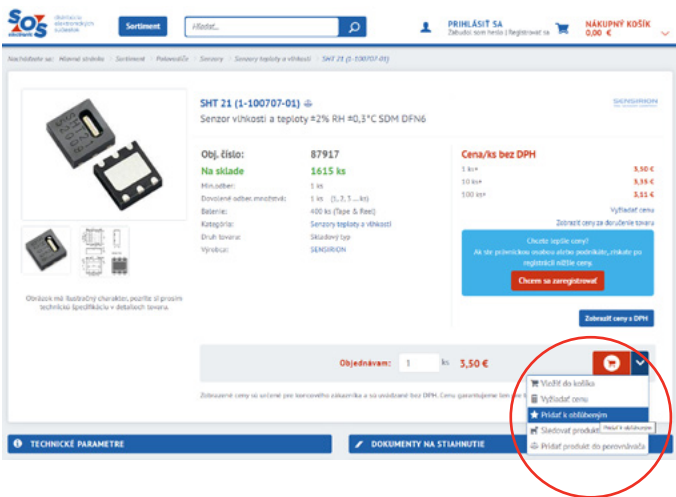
SOS electronic

Sortiment

Hľadať...

PRIHLÁSIŤ SA
Zabudol som heslo | Registrovať sa

NÁKUPNÝ KOŠÍK
0,00 €

Nachádzate sa: Hlavná stránka › Sortiment › Polovodiče › Senzory › Senzory teploty a vlhkosti › SHT 21 (1-100707-01)

SHT 21 (1-100707-01)
Senzor vlhkosti a teploty ±2% RH ±0,3°C SDM DFN6

SENSIRION

Obj. číslo: 87917
Na sklade 1615 ks
Min.odber: 1 ks
Dovolené odber.množstvá: 1 ks (1, 2, 3 ... ks)
Balenie: 400 ks (Tape & Reel)
Kategória: Senzory teploty a vlhkosti
Druh tovaru: Skladový typ
Výrobca: SENSIRION

Cena/ks bez DPH
| | |
|---|---|
| 1 ks+ | 3,50 € |
| 10 ks+ | 3,35 € |
| 100 ks+ | 3,11 € |

Vyžiadať cenu
Zobraziť ceny za doručenie tovaru

Chcete lepšie ceny?
Ak ste právnickou osobou alebo podnikateľ, ohláste sa registráciou nižšie ceny.
Chcem sa zaregistrovať

Zobraziť ceny s DPH

Obrázok má ilustračný charakter, pozrite si prosím technickú špecifikáciu v detailoch tovaru.

Objednávam: 1 ks 3,50 €

Vložiť do košíka
Vyžiadať cenu
Pridať k obľúbeným
Sledovať produkt
Pridať produkt do porovnávača
Pridať k obľúbeným

Zobrazené ceny sú určené pre koncového zákazníka a sú uvádzané bez DPH. Cenu garantujeme len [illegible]

TECHNICKÉ PARAMETRE
DOKUMENTY NA STIAHNUTIE